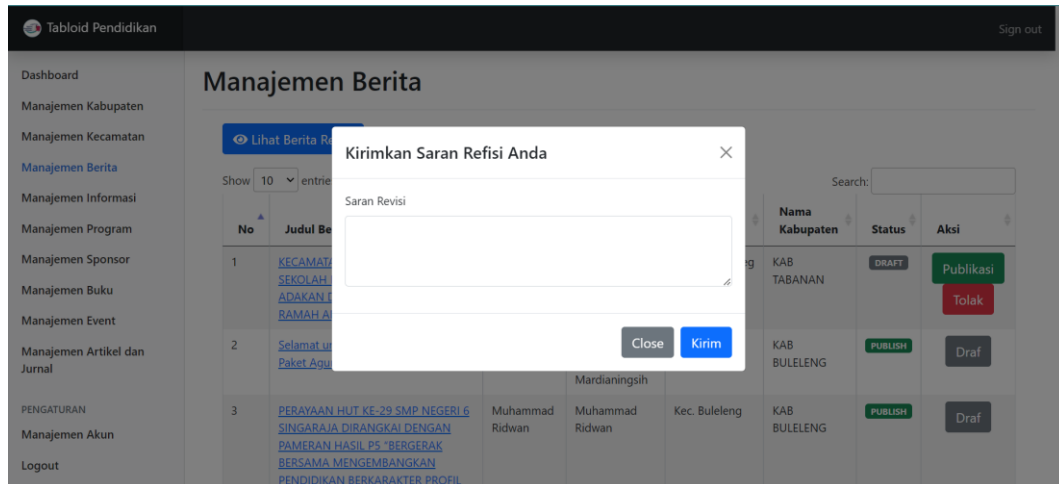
Tabloid Pendidikan

Sign out

Dashboard
Manajemen Kabupaten
Manajemen Kecamatan
Manajemen Berita
Manajemen Informasi
Manajemen Program
Manajemen Sponsor
Manajemen Buku
Manajemen Event
Manajemen Artikel dan Jurnal

PENGATURAN
Manajemen Akun
Logout

Manajemen Berita

Lihat Berita Re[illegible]

Show 10 entrie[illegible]

Search:

| No | Judul Be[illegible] | | | | Nama Kabupaten | Status | Aksi |
|---|---|---|---|---|---|---|---|
| 1 | KECAMATA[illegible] SEKOLAH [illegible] ADAKAN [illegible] RAMAH A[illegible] | | | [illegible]g | KAB TABANAN | DRAFT | Publikasi Tolak |
| 2 | Selamat u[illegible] Paket Agu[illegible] | | Mardianingsih | | KAB BULELENG | PUBLISH | Draf |
| 3 | PERAYAAN HUT KE-29 SMP NEGERI 6 SINGARAJA DIRANGKAI DENGAN PAMERAN HASIL P5 "BERGERAK BERSAMA MENGEMBANGKAN PENDIDIKAN BERKARAKTER PROFIL | Muhammad Ridwan | Muhammad Ridwan | Kec. Buleleng | KAB BULELENG | PUBLISH | Draf |

Kirimkan Saran Refisi Anda

Saran Revisi

Close
Kirim